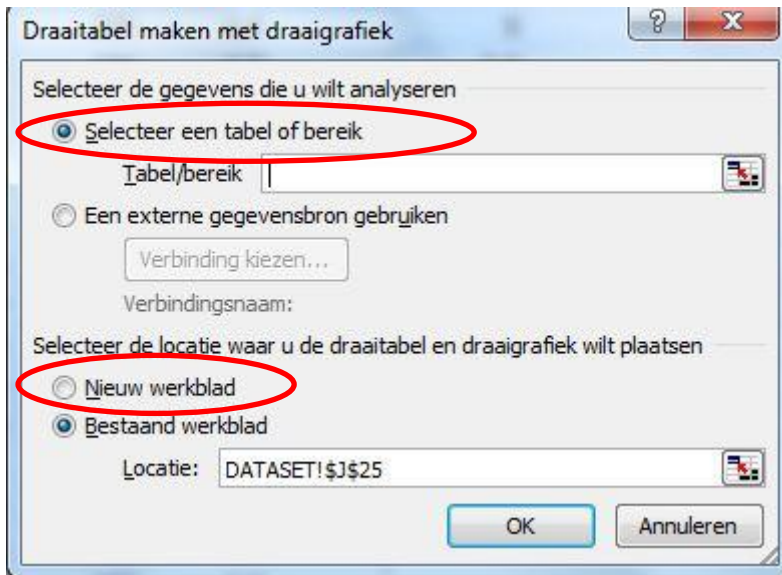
Draaitabel maken met draaigrafiek

?

X

Selecteer de gegevens die u wilt analyseren

Selecteer een tabel of bereik

Tabel/bereik

Een externe gegevensbron gebruiken

Verbinding kiezen...

Verbindingsnaam:

Selecteer de locatie waar u de draaitabel en draaigrafiek wilt plaatsen

Nieuw werkblad

Bestaand werkblad

Locatie: DATASET!$J$25

OK

Annuleren